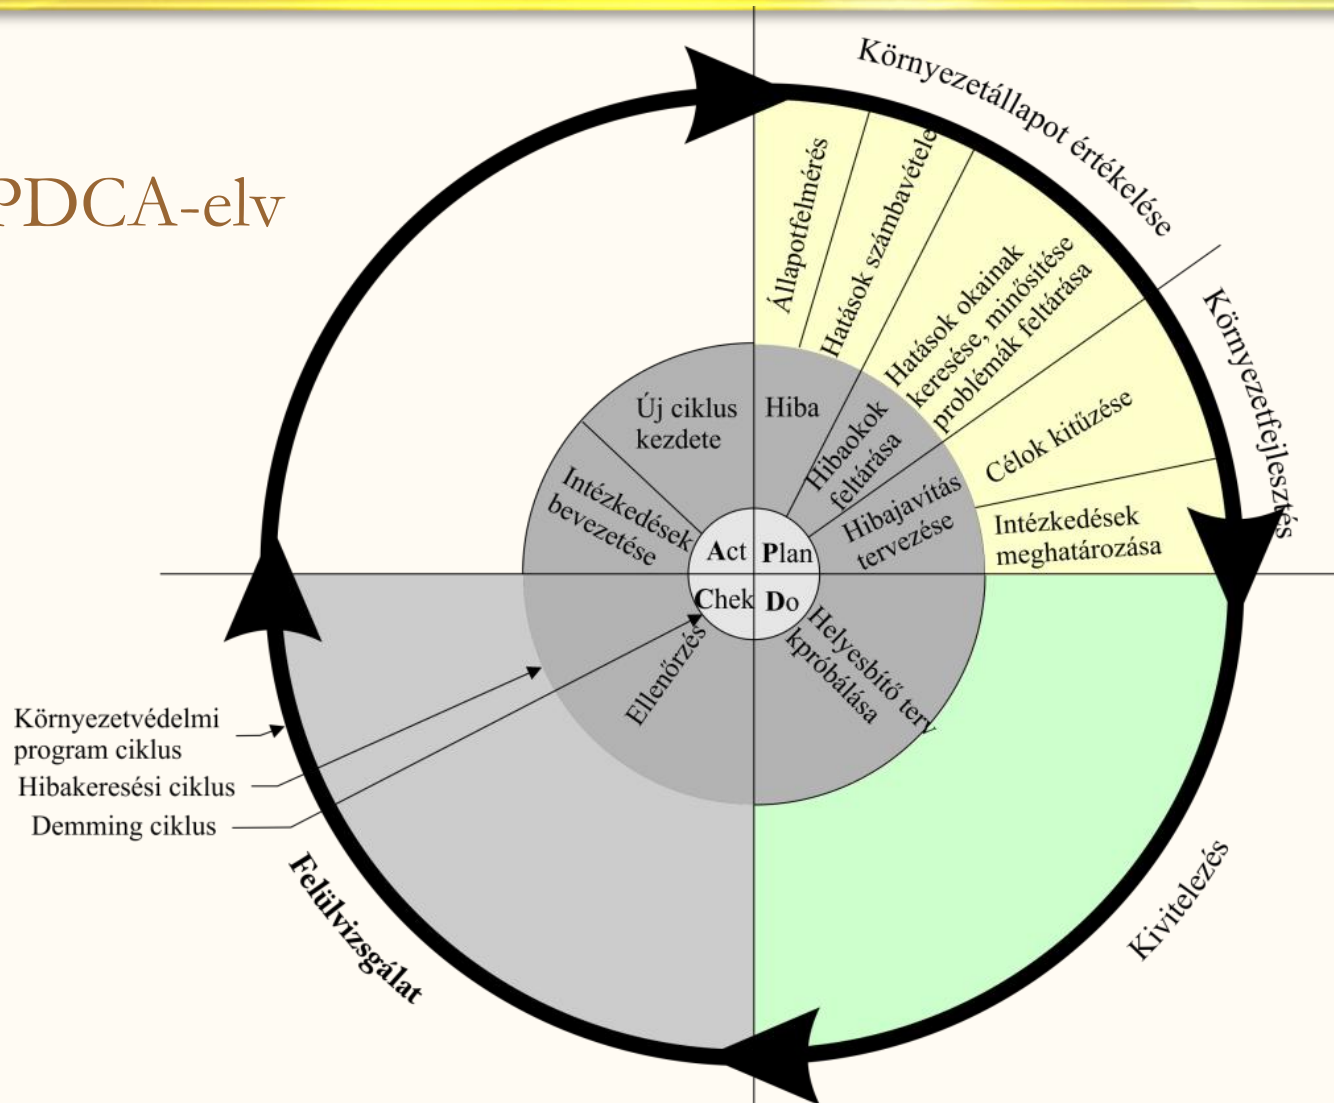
PDCA-elv

Környezetállapot értékelése

Állapotfelmérés

Hatások számbavétele

Hatások okainak keresése, minősítése problémák feltárása

Környezetfejlesztés

Célok kitűzése

Intézkedések meghatározása

Új ciklus kezdete

Hiba

Hibaokok feltárása

Hibajavítás tervezése

Intézkedések bevezetése

Act

Plan

Chek

Do

Ellenőrzés

Helyesbítő terv kipróbálása

Környezetvédelmi program ciklus

Hibakeresési ciklus

Demming ciklus

Felülvizsgálat

Kivitelezés